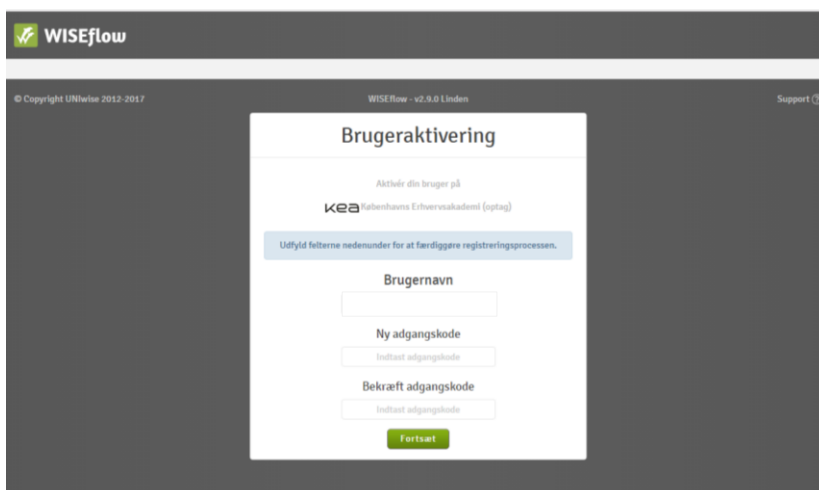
WISEflow

© Copyright UNIwise 2012-2017

WISEflow - v2.9.0 Linden

Support

Brugeraktivering

Aktivér din bruger på

KEA Københavns Erhvervsakademi (optag)

Udfyld felterne nedenunder for at færdiggøre registreringsprocessen.

Brugernavn

Ny adgangskode

Indtast adgangskode

Bekræft adgangskode

Indtast adgangskode

Fortsæt